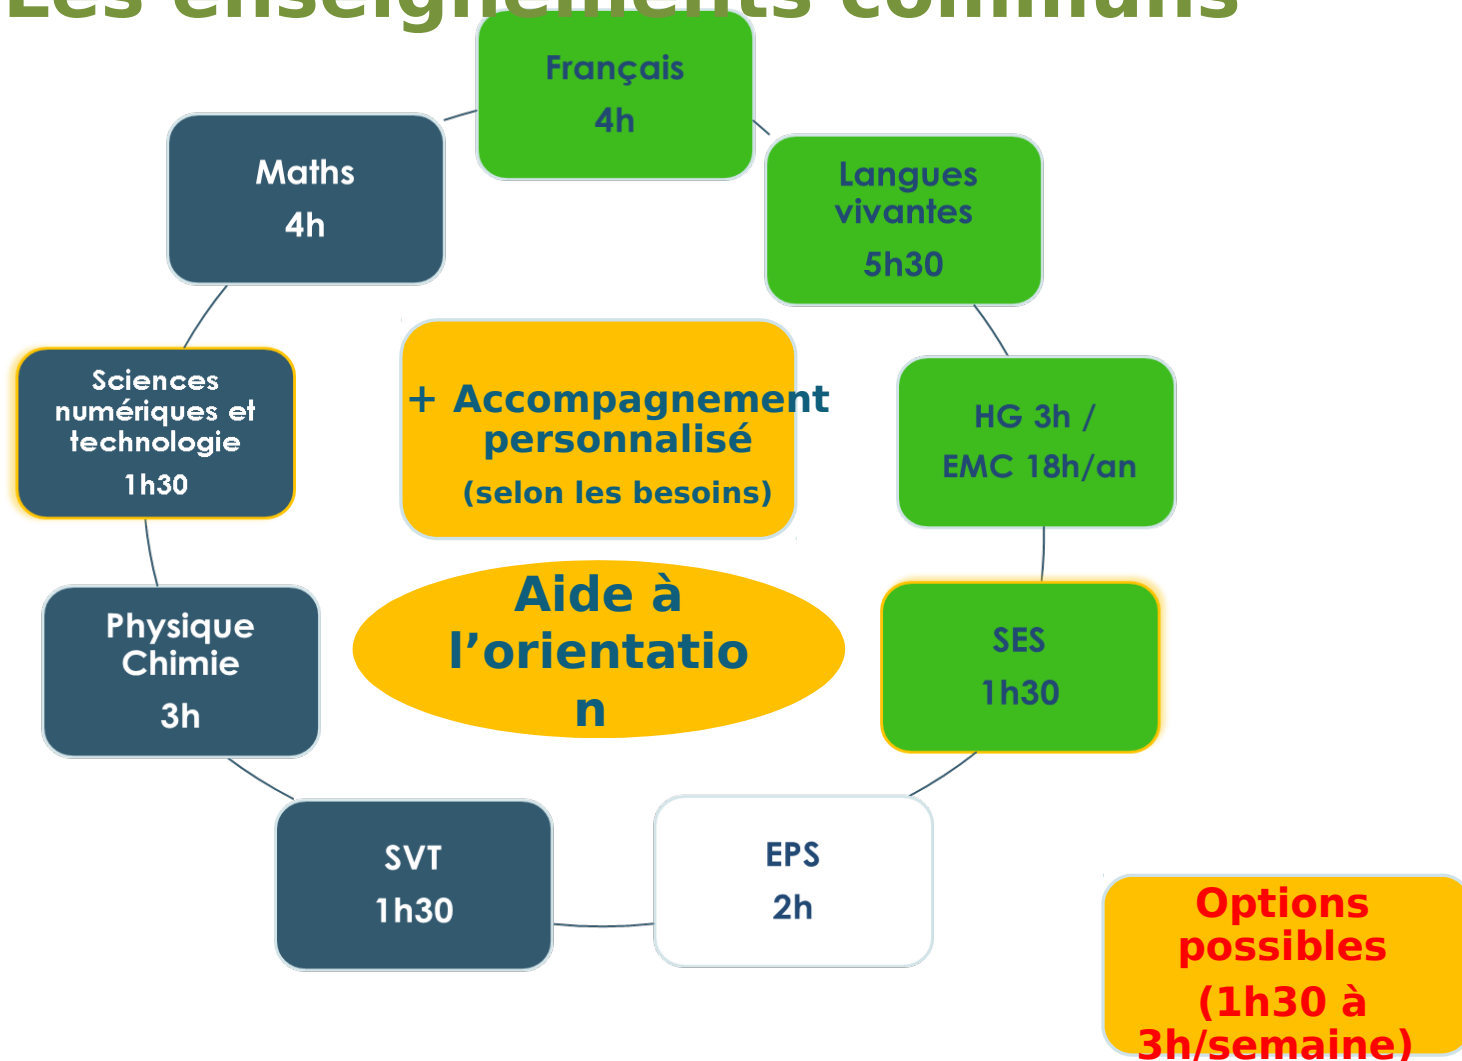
Les enseignements communs

Français
4h

Langues vivantes
5h30

Maths
4h

Sciences numériques et technologie
1h30

+ Accompagnement personnalisé
(selon les besoins)

HG 3h /
EMC 18h/an

Aide à l'orientatio
n

Physique Chimie
3h

SES
1h30

SVT
1h30

EPS
2h

Options possibles
(1h30 à 3h/semaine)